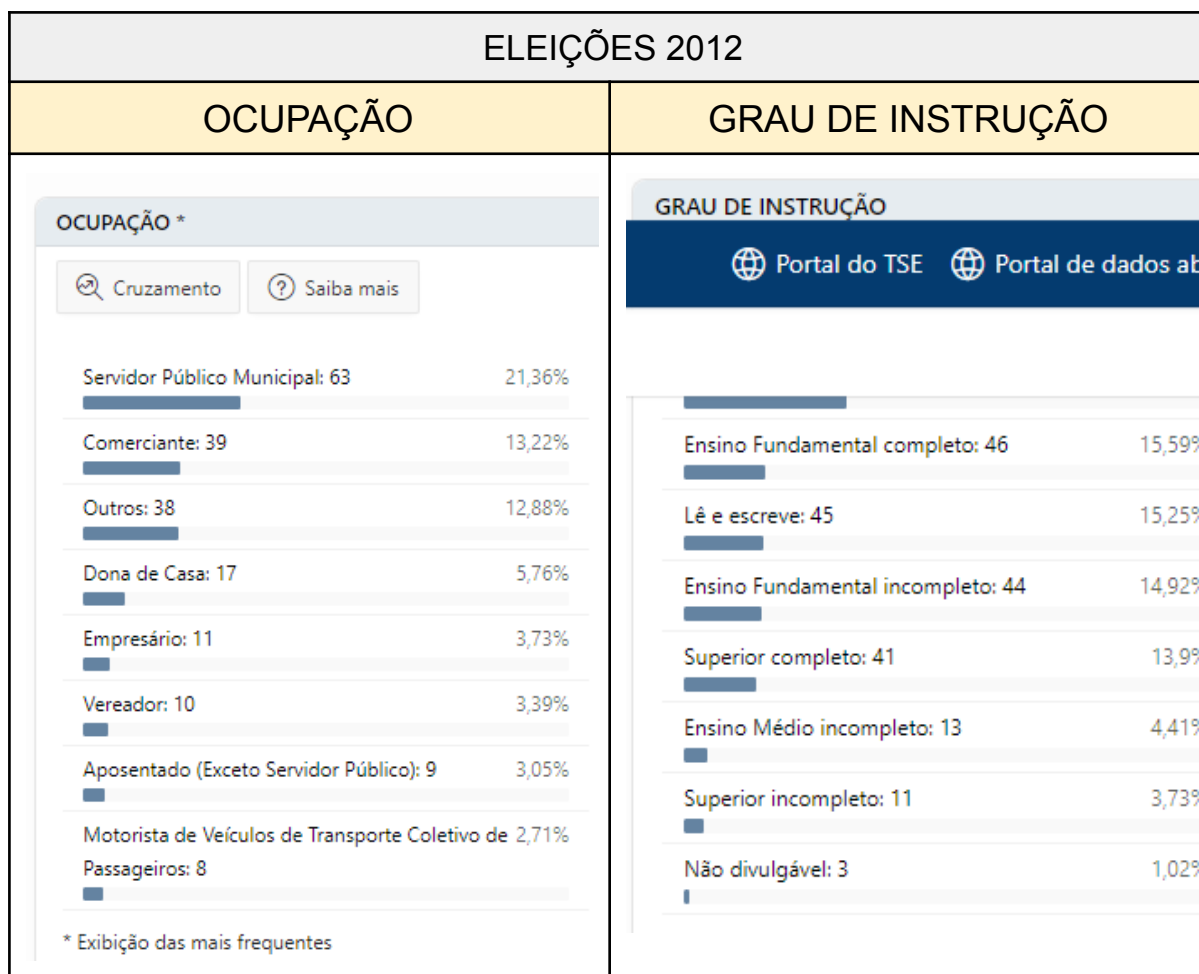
ELEIÇÕES 2012

| OCUPAÇÃO | GRAU DE INSTRUÇÃO |
|---|---|

OCUPAÇÃO *

Cruzamento Saiba mais

Servidor Público Municipal: 63 21,36%

Comerciante: 39 13,22%

Outros: 38 12,88%

Dona de Casa: 17 5,76%

Empresário: 11 3,73%

Vereador: 10 3,39%

Aposentado (Exceto Servidor Público): 9 3,05%

Motorista de Veículos de Transporte Coletivo de Passageiros: 8 2,71%

* Exibição das mais frequentes

GRAU DE INSTRUÇÃO

Portal do TSE Portal de dados ab

Ensino Fundamental completo: 46 15,59%

Lê e escreve: 45 15,25%

Ensino Fundamental incompleto: 44 14,92%

Superior completo: 41 13,9%

Ensino Médio incompleto: 13 4,41%

Superior incompleto: 11 3,73%

Não divulgável: 3 1,02%